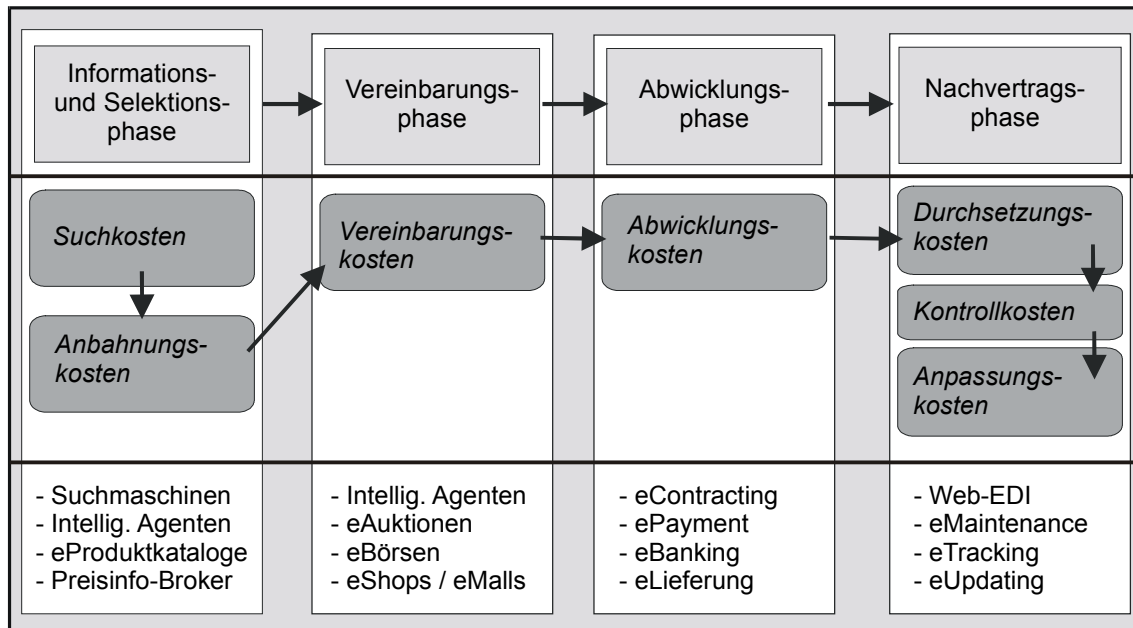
Informations- und Selektionsphase

Vereinbarungsphase

Abwicklungsphase

Nachvertragsphase

*Suchkosten*

*Anbahnungskosten*

*Vereinbarungskosten*

*Abwicklungskosten*

*Durchsetzungskosten*

*Kontrollkosten*

*Anpassungskosten*

- Suchmaschinen
- Intellig. Agenten
- eProduktkataloge
- Preisinfo-Broker

- Intellig. Agenten
- eAuktionen
- eBörsen
- eShops / eMalls

- eContracting
- ePayment
- eBanking
- eLieferung

- Web-EDI
- eMaintenance
- eTracking
- eUpdating